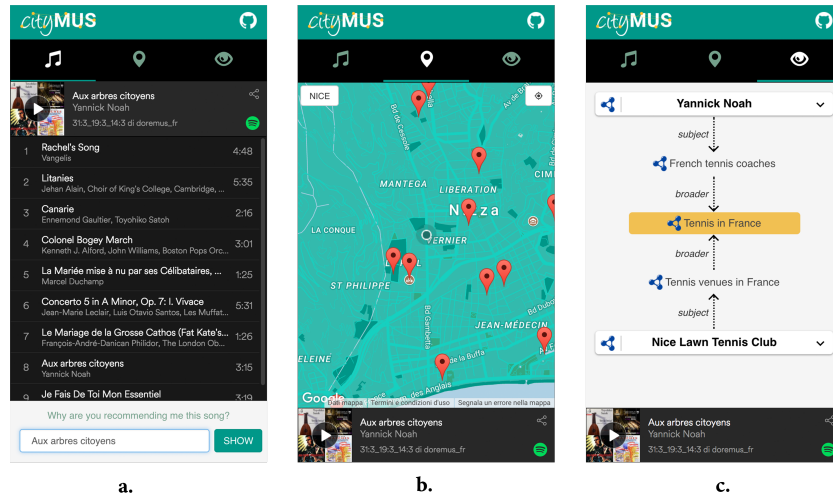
cityMUS

Aux arbres citoyens
Yannick Noah
31:3_19:3_14:3 di doremus_fr

| | | |
|---|---|---|
| 1 | Rachel's Song<br>Vangelis | 4:48 |
| 2 | Litanies<br>Jehan Alain, Choir of King's College, Cambridge, ... | 5:35 |
| 3 | Canarie<br>Ennemond Gaultier, Toyohiko Satoh | 2:16 |
| 4 | Colonel Bogey March<br>Kenneth J. Alford, John Williams, Boston Pops Orc... | 3:01 |
| 5 | La Mariée mise à nu par ses Célibataires, ...<br>Marcel Duchamp | 1:25 |
| 6 | Concerto 5 in A Minor, Op. 7: I. Vivace<br>Jean-Marie Leclair, Luis Otavio Santos, Les Muffat... | 5:31 |
| 7 | Le Mariage de la Grosse Cathos (Fat Kate's...<br>François-André-Danican Philidor, The London Ob... | 1:26 |
| 8 | Aux arbres citoyens<br>Yannick Noah | 3:15 |
| 9 | Je Fais De Toi Mon Essentiel | 3:19 |

Why are you recommending me this song?
Aux arbres citoyens
SHOW

a.

cityMUS

NICE
MANTEGA LIBERATION CIMI
Nizza
LA CONQUE VERNIER
ST PHILIPPE
JEAN-MÉDECIN
ELEINE
Bd de Cessole Av de Bd Gambetta Bd Dubo de la Buffa des Anglais
Google Dati mappa Termini e condizioni d'uso Segnala un errore nella mappa

Aux arbres citoyens
Yannick Noah
31:3_19:3_14:3 di doremus_fr

b.

cityMUS

Yannick Noah
subject
French tennis coaches
broader
Tennis in France
broader
Tennis venues in France
subject
Nice Lawn Tennis Club

Aux arbres citoyens
Yannick Noah
31:3_19:3_14:3 di doremus_fr

c.